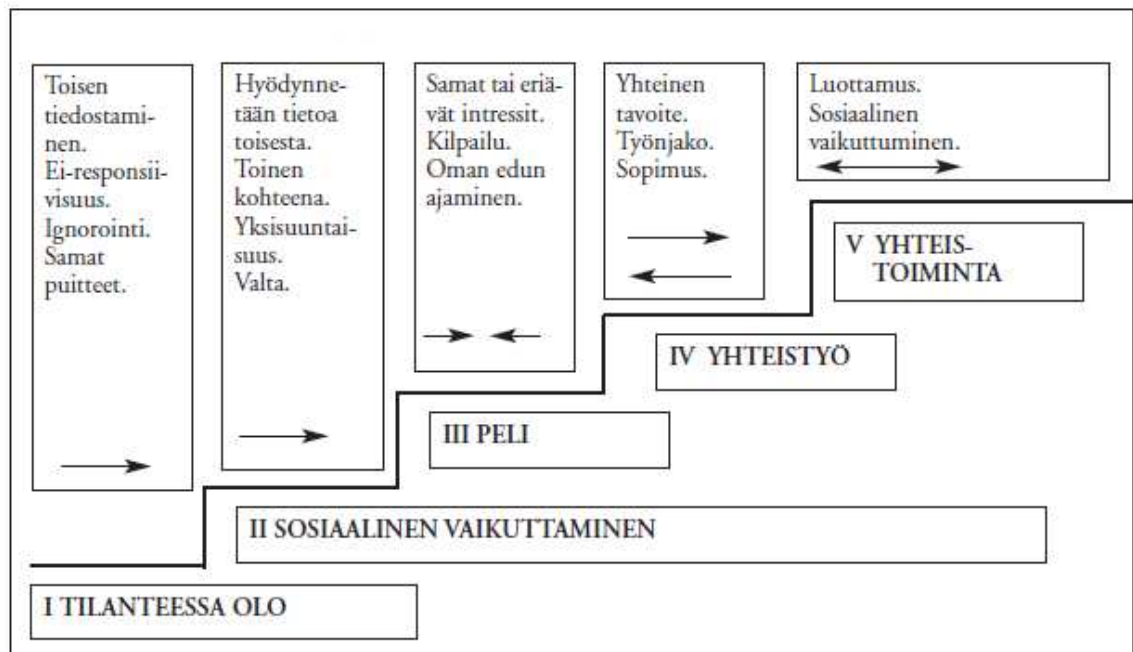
Toisen tiedostaminen. Ei-responsiivisuus. Ignorointi. Samat puitteet.

Hyödynnetään tietoa toisesta. Toinen kohteena. Yksisuuntaisuus. Valta.

Samat tai eriävät intressit. Kilpailu. Oman edun ajaminen.

Yhteinen tavoite. Työnjako. Sopimus.

Luottamus. Sosiaalinen vaikuttaminen.

V YHTEISTOIMINTA

IV YHTEISTYÖ

III PELI

II SOSIAALINEN VAIKUTTAMINEN

I TILANTEESSA OLO